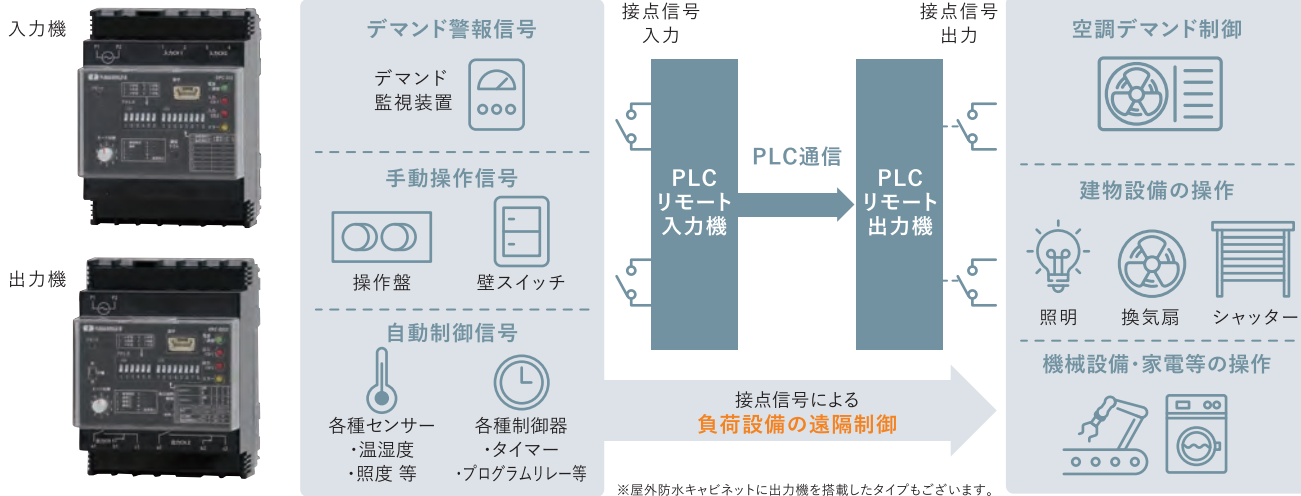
入力機

出力機

デマンド警報信号

デマンド監視装置

手動操作信号

操作盤

壁スイッチ

自動制御信号

各種センサー
・温湿度
・照度 等

各種制御器
・タイマー
・プログラムリレー等

接点信号入力

接点信号出力

PLC リモート 入力機

PLC通信

PLC リモート 出力機

接点信号による
負荷設備の遠隔制御

※屋外防水キャビネットに出力機を搭載したタイプもございます。

空調デマンド制御

建物設備の操作

照明

換気扇

シャッター

機械設備・家電等の操作